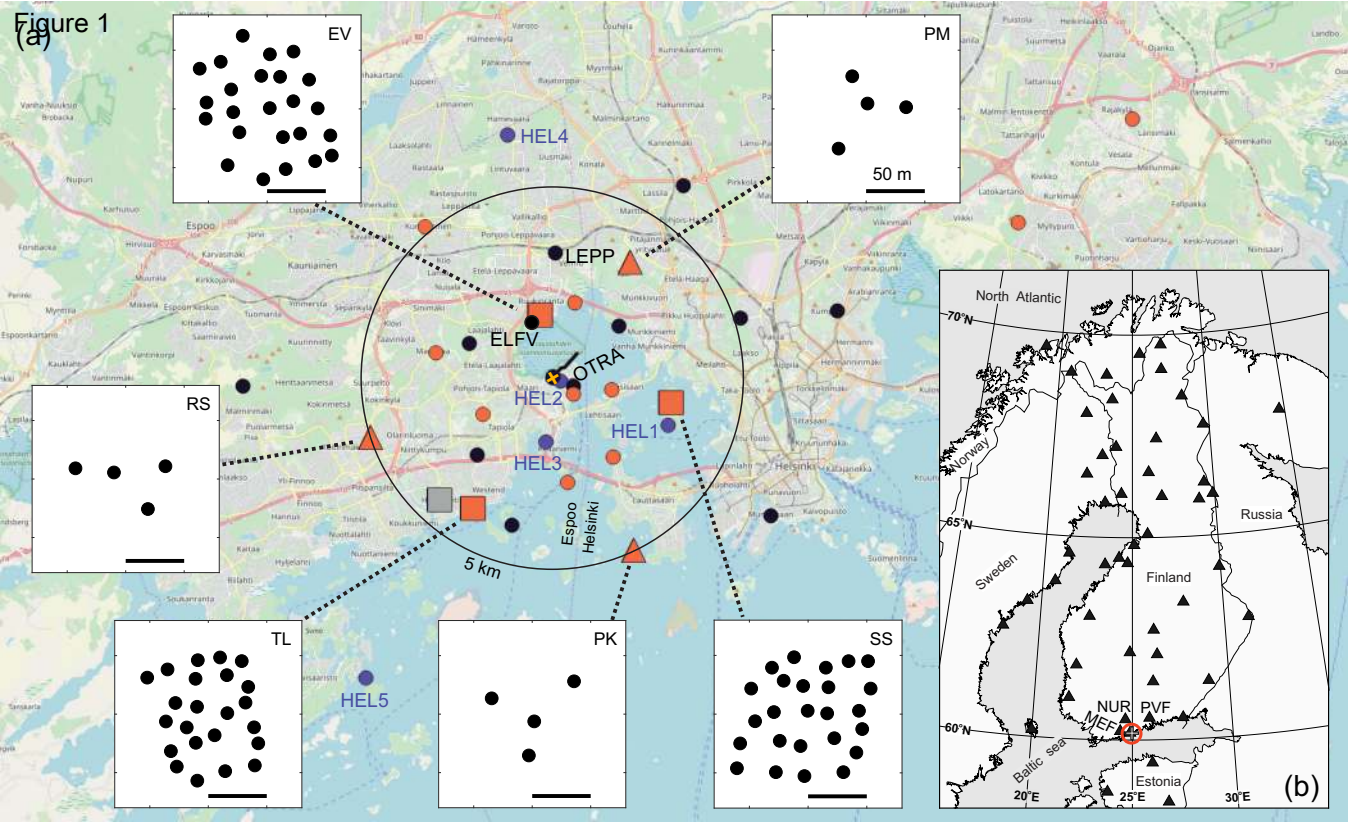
Figure 1
(a)

EV

PM

50 m

HEL4

LEPP

ELFV

OTRA

HEL2

HEL1

HEL3

RS

Espoo

Helsinki

5 km

TL

PK

SS

HEL5

North Atlantic

70°N

Norway

Russia

65°N

Sweden

Finland

NUR

PVF

MEF

60°N

Baltic sea

Estonia

20°E

25°E

30°E

(b)